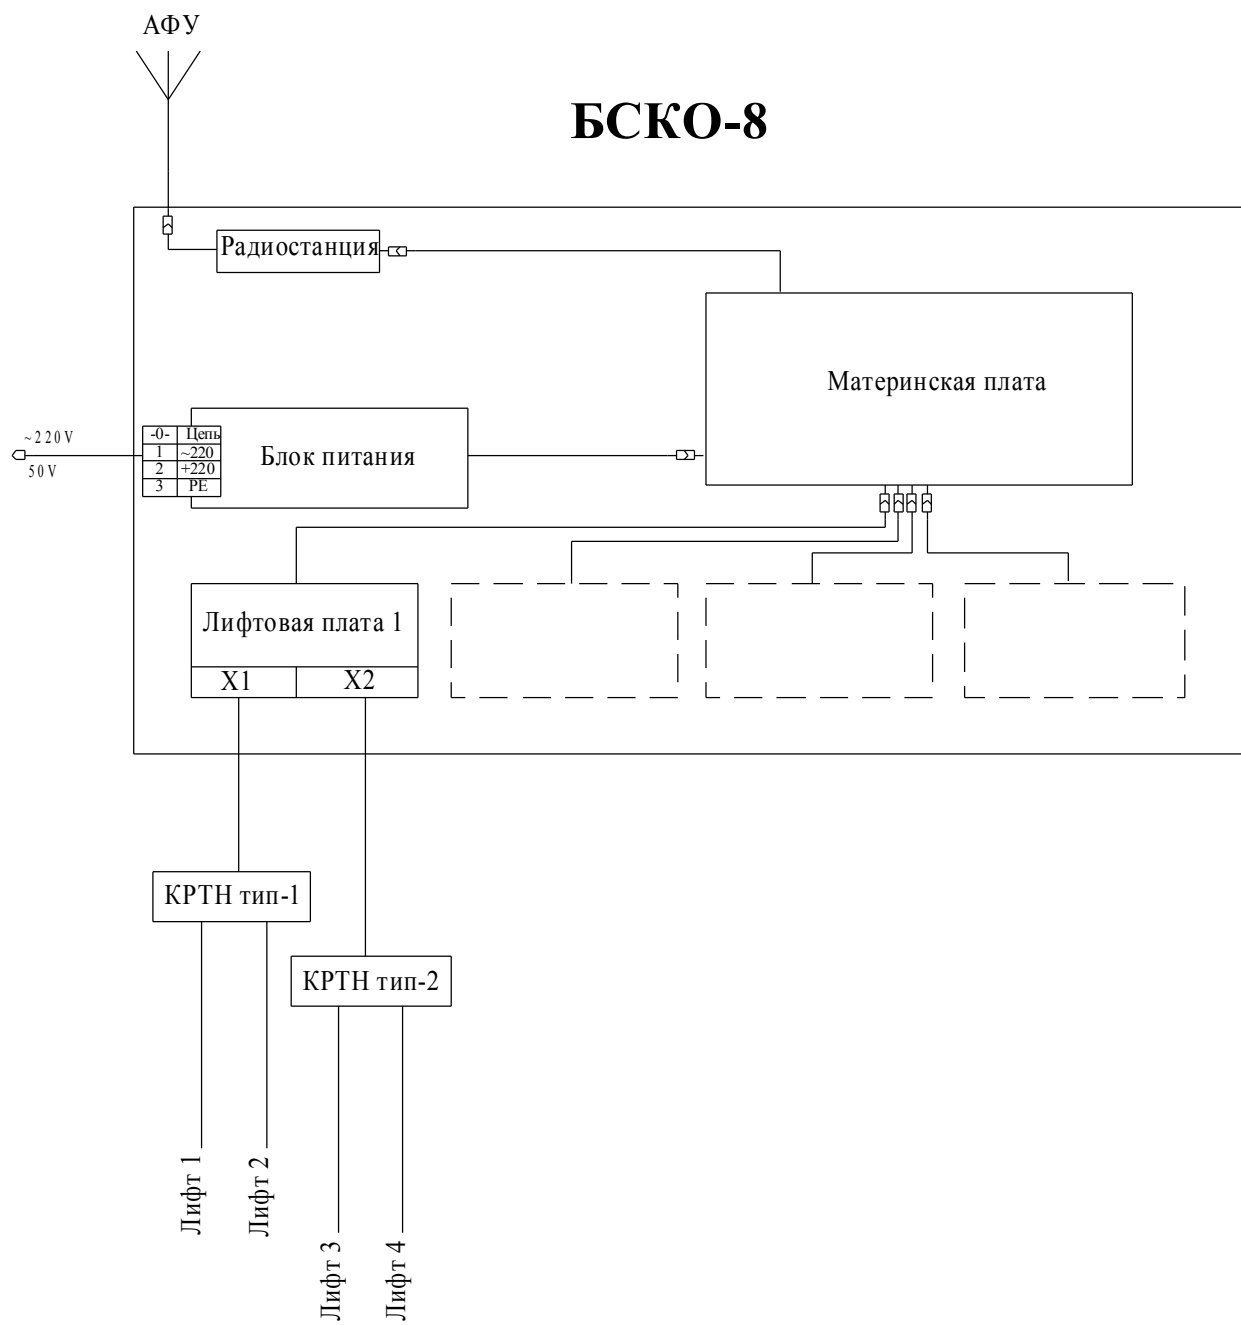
АФУ

БСКО-8

Радиостанция

Материнская плата

~220 V
50 V

| -0- | Цепь |
|---|---|
| 1 | ~220 |
| 2 | +220 |
| 3 | PE |

Блок питания

Лифтовая плата 1

X1
X2

КРТН тип-1

КРТН тип-2

Лифт 1
Лифт 2
Лифт 3
Лифт 4